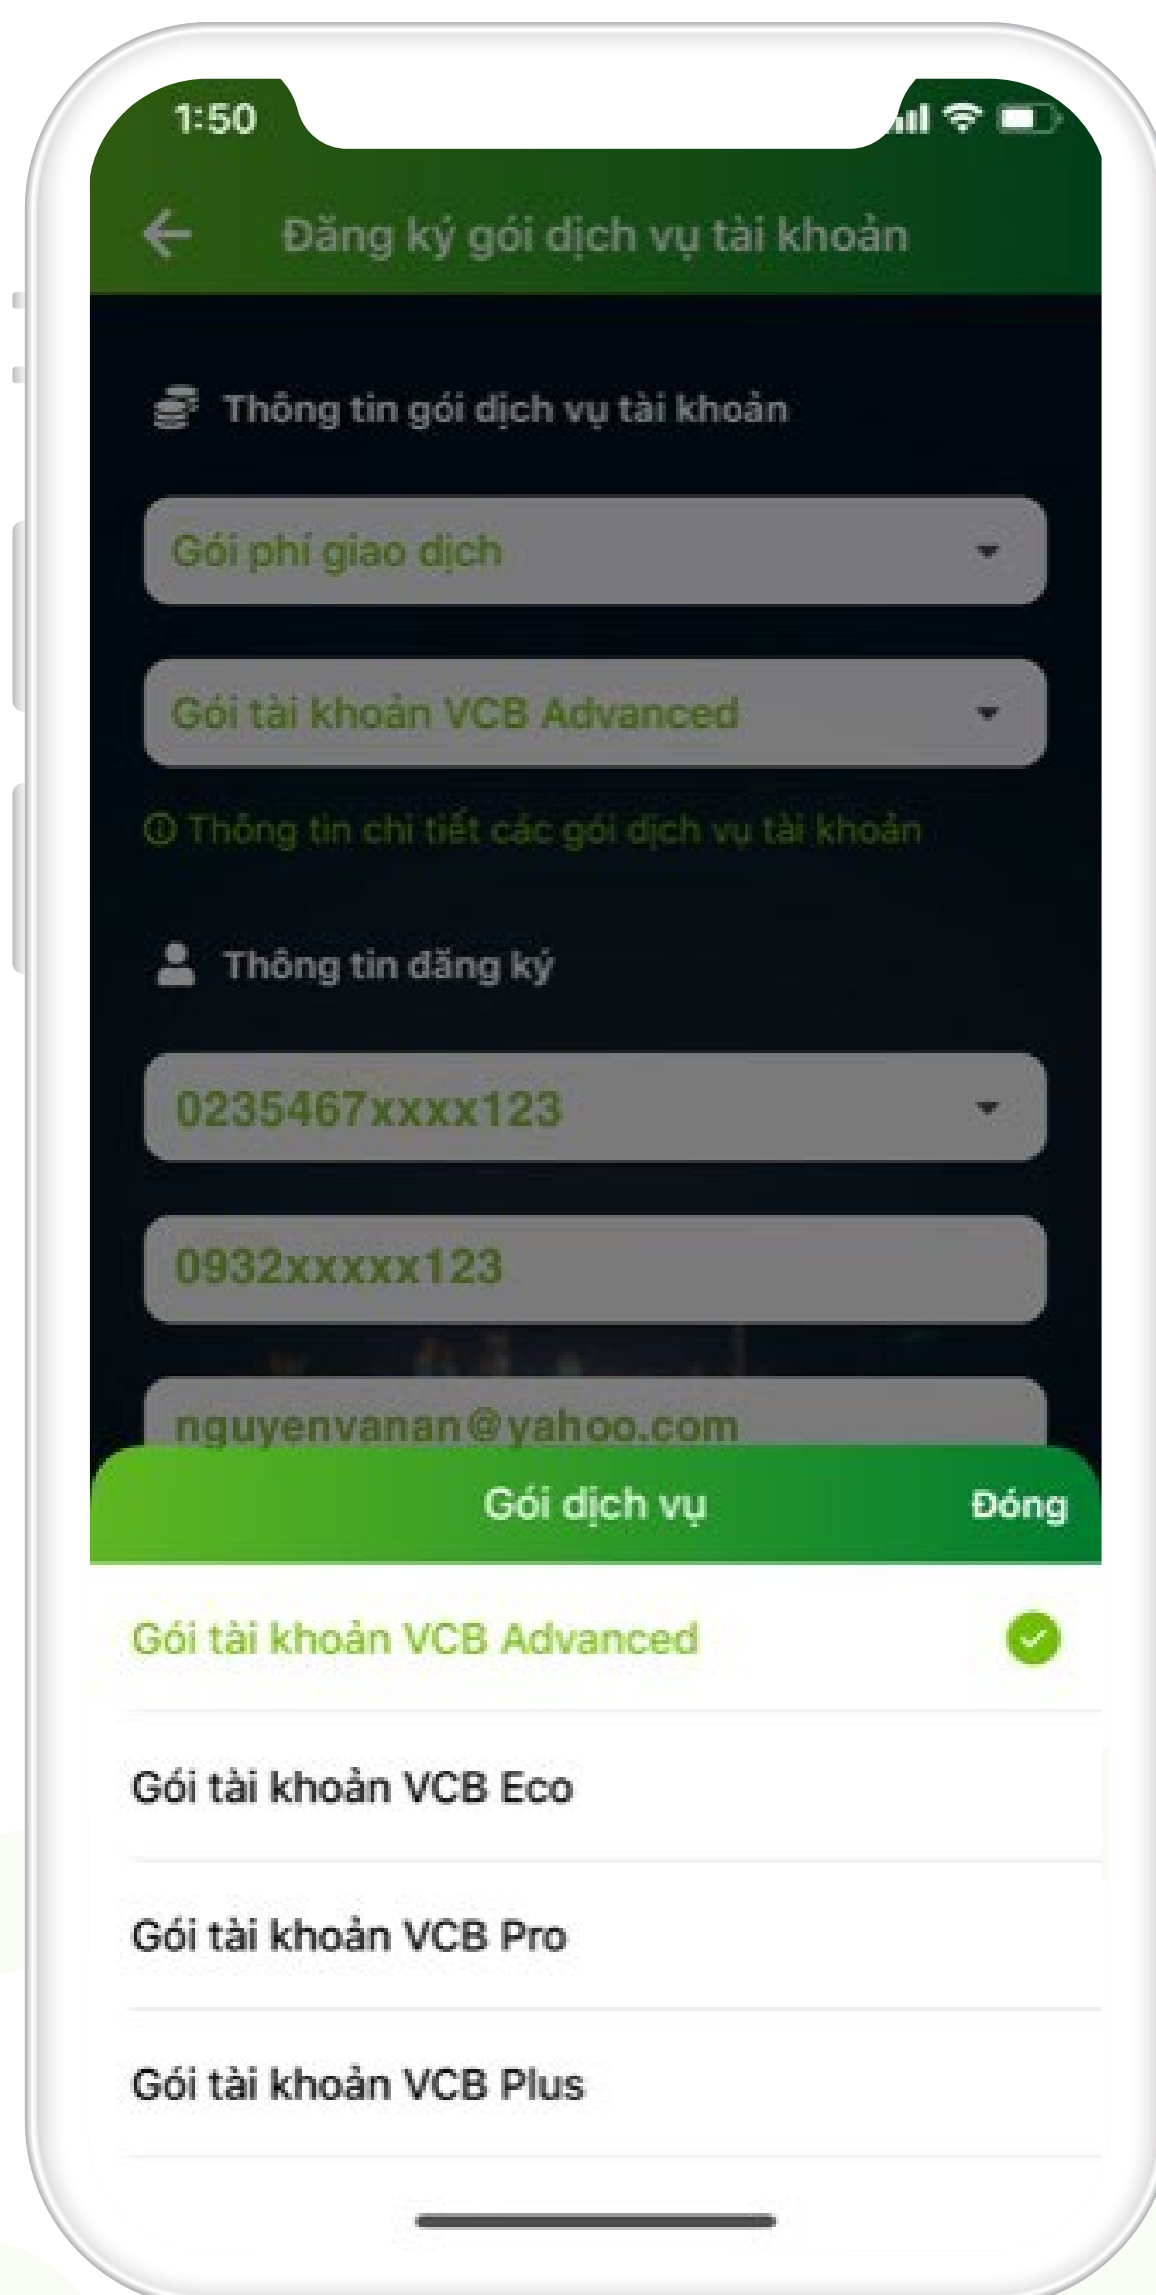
1:50

Đăng ký gói dịch vụ tài khoản

Thông tin gói dịch vụ tài khoản

Gói phí giao dịch

Gói tài khoản VCB Advanced

ⓘ Thông tin chi tiết các gói dịch vụ tài khoản

Thông tin đăng ký

0235467xxxx123

0932xxxxx123

nguyenvanan@yahoo.com

Gói dịch vụ

Đóng

Gói tài khoản VCB Advanced

Gói tài khoản VCB Eco

Gói tài khoản VCB Pro

Gói tài khoản VCB Plus